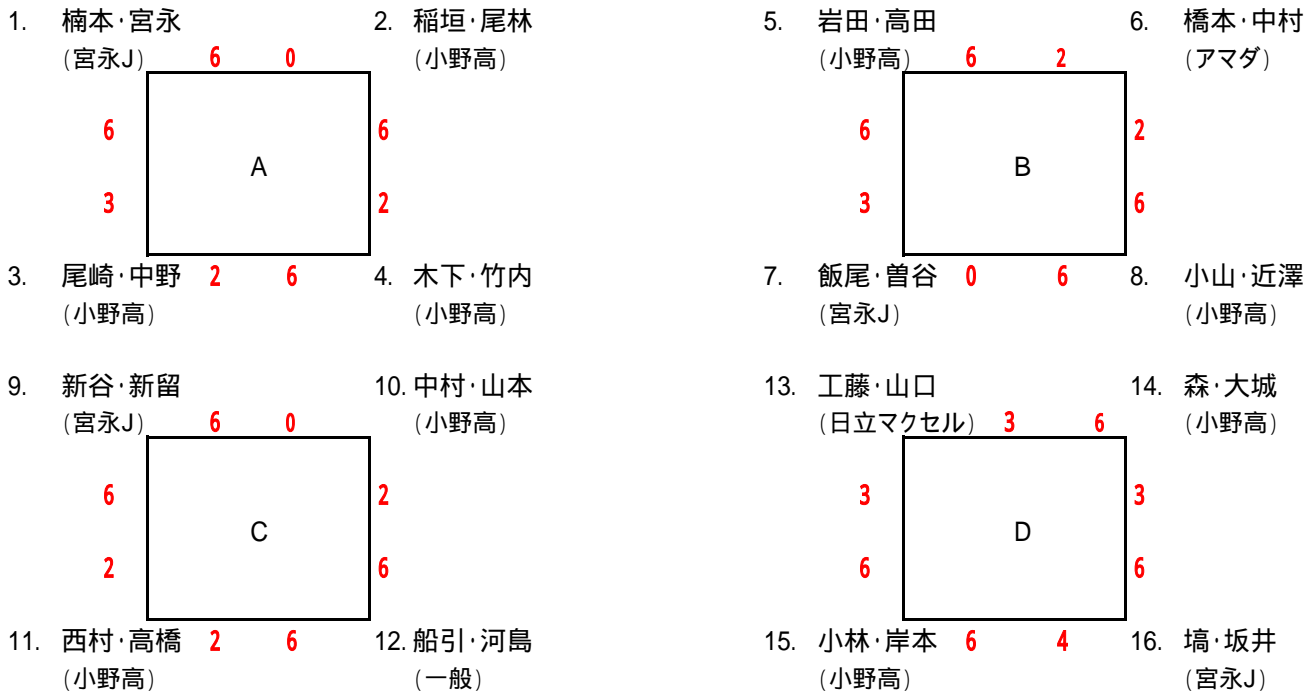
1. 楠本·宮永
（宮永J） 6 0
2. 稲垣·尾林
（小野高）

6 6
A
3 2

3. 尾崎·中野 2 6
（小野高）
4. 木下·竹内
（小野高）

5. 岩田·高田
（小野高） 6 2
6. 橋本·中村
（アマダ）

6 2
B
3 6

7. 飯尾·曽谷 0 6
（宮永J）
8. 小山·近澤
（小野高）

9. 新谷·新留
（宮永J） 6 0
10. 中村·山本
（小野高）

6 2
C
2 6

11. 西村·高橋 2 6
（小野高）
12. 船引·河島
（一般）

13. 工藤·山口
（日立マクセル） 3 6
14. 森·大城
（小野高）

3 3
D
6 6

15. 小林·岸本 6 4
（小野高）
16. 塙·坂井
（宮永J）